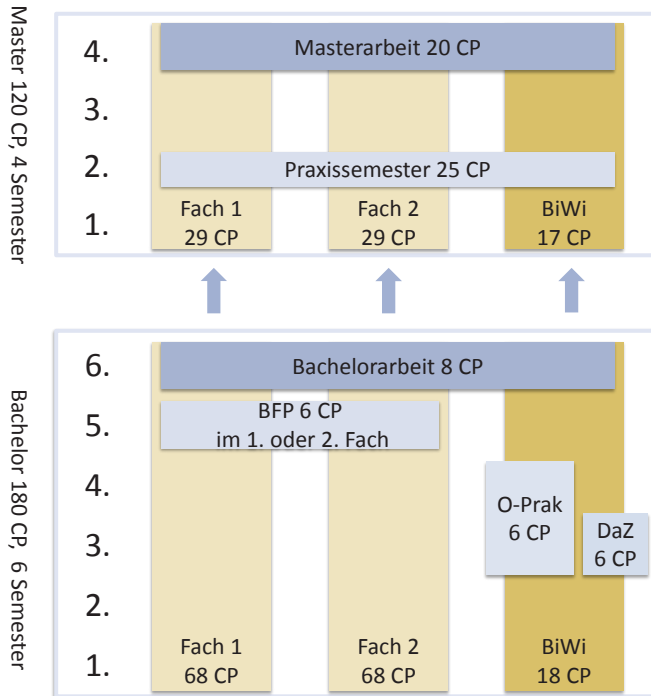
Master 120 CP, 4 Semester

4.
3.
2.
1.

Masterarbeit 20 CP

Praxissemester 25 CP

Fach 1
29 CP

Fach 2
29 CP

BiWi
17 CP

Bachelor 180 CP, 6 Semester

6.
5.
4.
3.
2.
1.

Bachelorarbeit 8 CP

BFP 6 CP
im 1. oder 2. Fach

O-Prak
6 CP

DaZ
6 CP

Fach 1
68 CP

Fach 2
68 CP

BiWi
18 CP